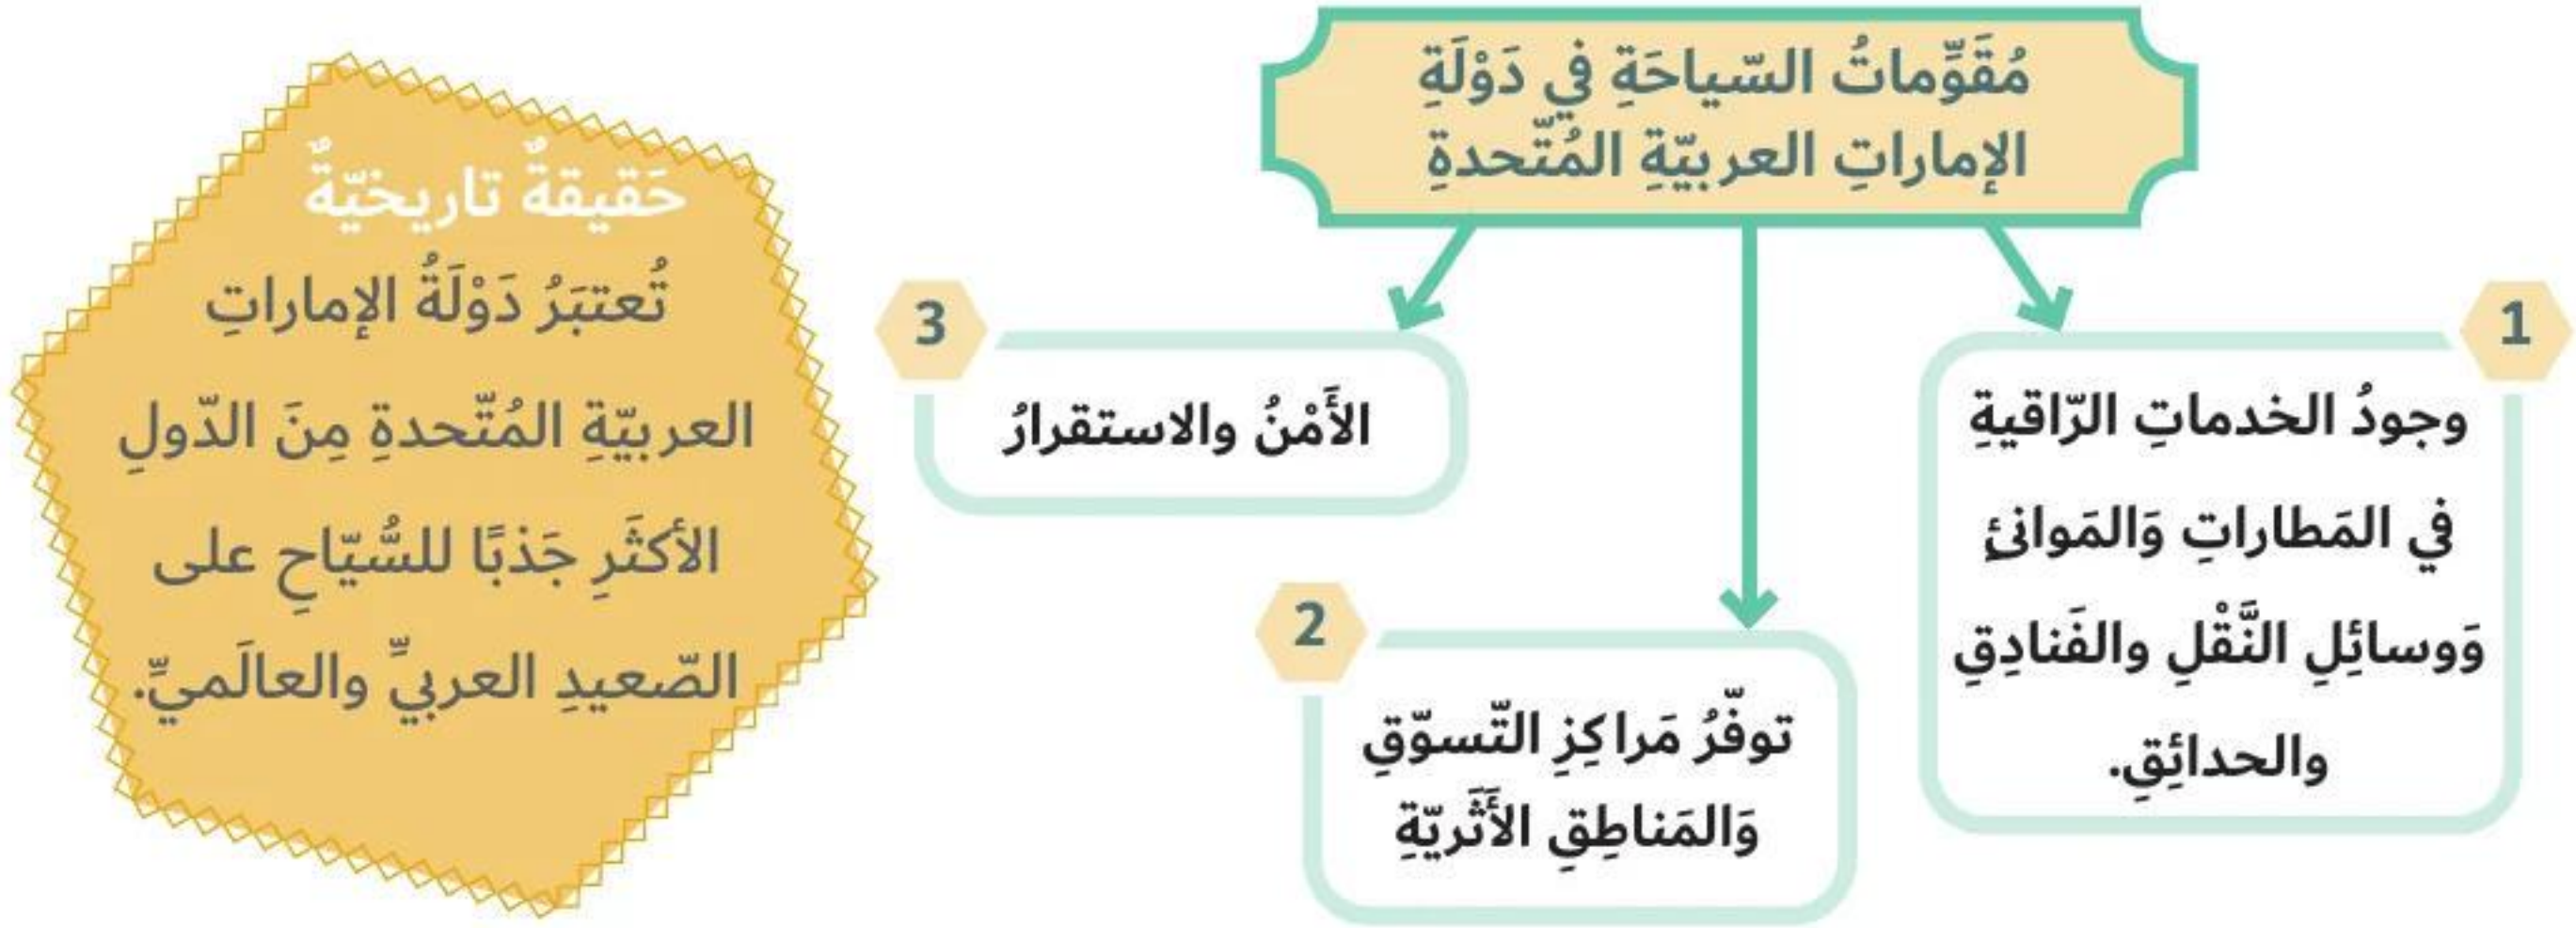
مُقَوِّماتُ السّياحَةِ في دَوْلَةِ الإماراتِ العربيّةِ المُتّحدةِ

1
وجودُ الخدماتِ الرّاقيةِ في المَطاراتِ وَالمَوانِئِ وَوسائِلِ النَّقْلِ والفَنادِقِ والحدائِقِ.

2
توفّرُ مَراكِزِ التّسوّقِ وَالمَناطِقِ الأَثَريّةِ

3
الأَمْنُ والاستقرارُ

حَقيقةٌ تاريخيّةٌ
تُعتبَرُ دَوْلَةُ الإماراتِ العربيّةِ المُتّحدةِ مِنَ الدّولِ الأكثَرِ جَذبًا للسُّيّاحِ على الصّعيدِ العربيِّ والعالَميِّ.